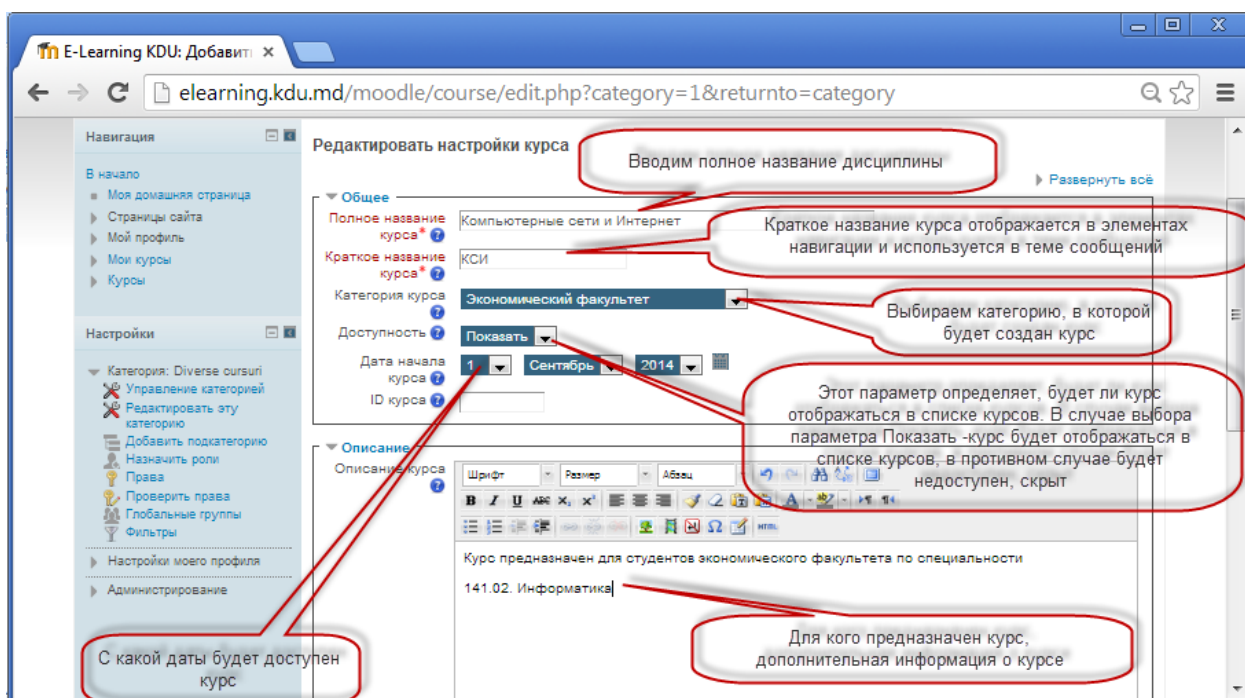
E-Learning KDU: Добавить

elearning.kdu.md/moodle/course/edit.php?category=1&returnto=category

Навигация

В начало

Моя домашняя страница

Страницы сайта

Мой профиль

Мои курсы

Курсы

Настройки

Категория: Diverse cursuri

Управление категорией

Редактировать эту категорию

Добавить подкатегорию

Назначить роли

Права

Проверить права

Глобальные группы

Фильтры

Настройки моего профиля

Администрирование

Редактировать настройки курса

Вводим полное название дисциплины

Развернуть всё

Общее

Полное название курса*

Компьютерные сети и Интернет

Краткое название курса отображается в элементах навигации и используется в теме сообщений

Краткое название курса*

КСИ

Категория курса

Экономический факультет

Выбираем категорию, в которой будет создан курс

Доступность

Показать

Дата начала курса

1

Сентябрь

2014

ID курса

Этот параметр определяет, будет ли курс отображаться в списке курсов. В случае выбора параметра Показать -курс будет отображаться в списке курсов, в противном случае будет недоступен, скрыт

Описание

Описание курса

Шрифт

Размер

Абзац

Курс предназначен для студентов экономического факультета по специальности

141.02. Информатика

Для кого предназначен курс, дополнительная информация о курсе

С какой даты будет доступен курс